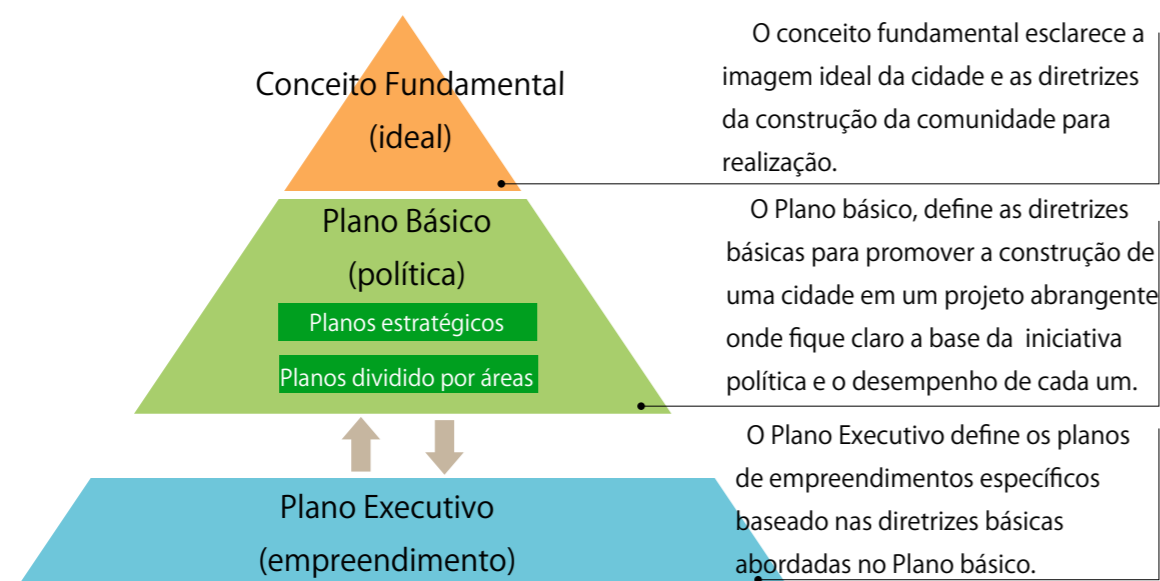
Conceito Fundamental
(ideal)

O conceito fundamental esclarece a imagem ideal da cidade e as diretrizes da construção da comunidade para realização.

Plano Básico
(política)

Planos estratégicos

Planos dividido por áreas

O Plano básico, define as diretrizes básicas para promover a construção de uma cidade em um projeto abrangente onde fique claro a base da iniciativa política e o desempenho de cada um.

Plano Executivo
(empreendimento)

O Plano Executivo define os planos de empreendimentos específicos baseado nas diretrizes básicas abordadas no Plano básico.